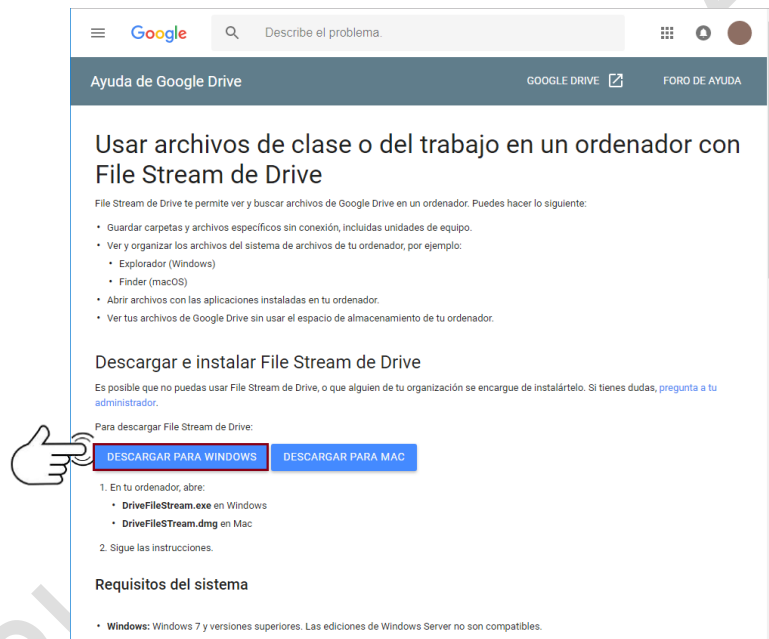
Google Describe el problema.

Ayuda de Google Drive GOOGLE DRIVE FORO DE AYUDA

Usar archivos de clase o del trabajo en un ordenador con File Stream de Drive

File Stream de Drive te permite ver y buscar archivos de Google Drive en un ordenador. Puedes hacer lo siguiente:

- Guardar carpetas y archivos específicos sin conexión, incluidas unidades de equipo.
- Ver y organizar los archivos del sistema de archivos de tu ordenador, por ejemplo:
  - Explorador (Windows)
  - Finder (macOS)
- Abrir archivos con las aplicaciones instaladas en tu ordenador.
- Ver tus archivos de Google Drive sin usar el espacio de almacenamiento de tu ordenador.

Descargar e instalar File Stream de Drive

Es posible que no puedas usar File Stream de Drive, o que alguien de tu organización se encargue de instalártelo. Si tienes dudas, pregunta a tu administrador.

Para descargar File Stream de Drive:

DESCARGAR PARA WINDOWS DESCARGAR PARA MAC

1. En tu ordenador, abre:
   - DriveFileStream.exe en Windows
   - DriveFileSTream.dmg en Mac
2. Sigue las instrucciones.

Requisitos del sistema

- Windows: Windows 7 y versiones superiores. Las ediciones de Windows Server no son compatibles.